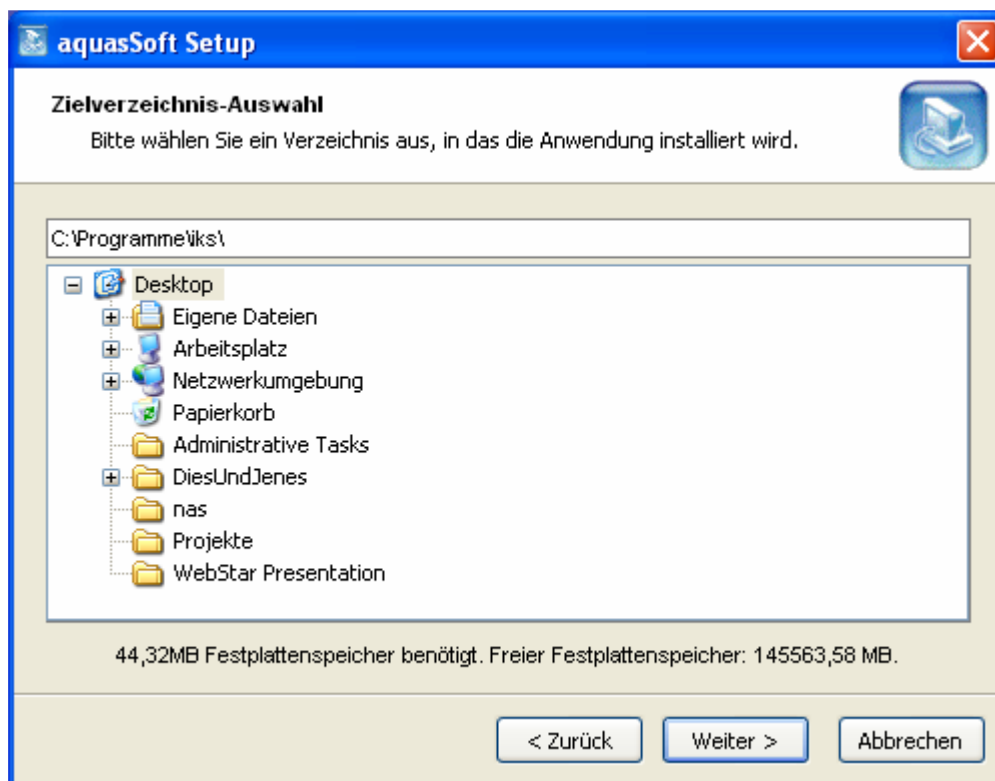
aquasSoft Setup

Zielverzeichnis-Auswahl

Bitte wählen Sie ein Verzeichnis aus, in das die Anwendung installiert wird.

C:\Programme\iks\

Desktop
Eigene Dateien
Arbeitsplatz
Netzwerkumgebung
Papierkorb
Administrative Tasks
DiesUndJenes
nas
Projekte
WebStar Presentation

44,32MB Festplattenspeicher benötigt. Freier Festplattenspeicher: 145563,58 MB.

< Zurück
Weiter >
Abbrechen